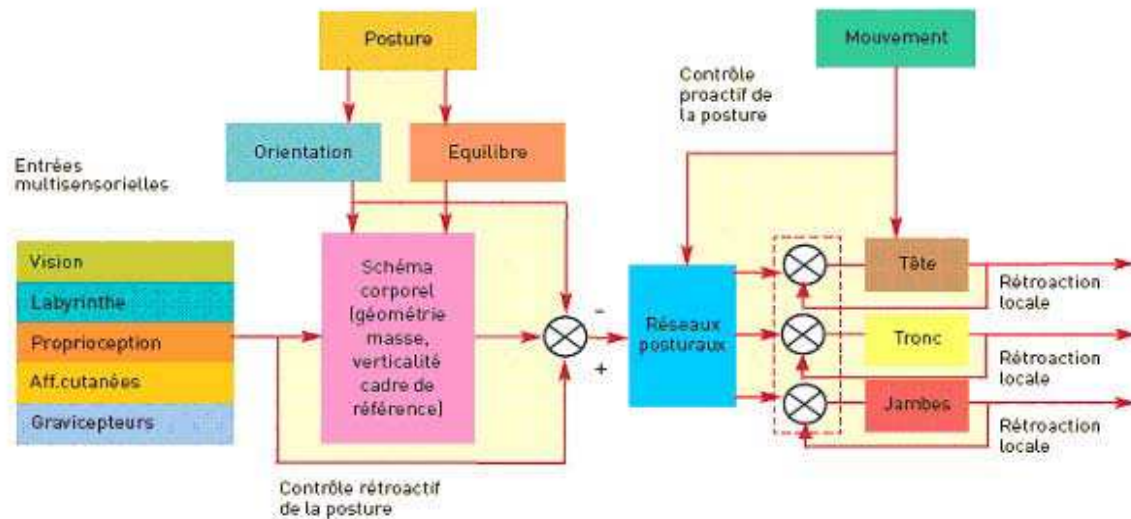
Posture

Mouvement

Contrôle proactif de la posture

Orientation

Equilibre

Entrées multisensorielles

Vision

Labyrinthe

Proprioception

Aff.cutanées

Gravicepteurs

Schéma corporel (géométrie masse, verticalité cadre de référence)

-

+

Réseaux posturaux

Tête

Rétroaction locale

Tronc

Rétroaction locale

Jambes

Rétroaction locale

Contrôle rétroactif de la posture